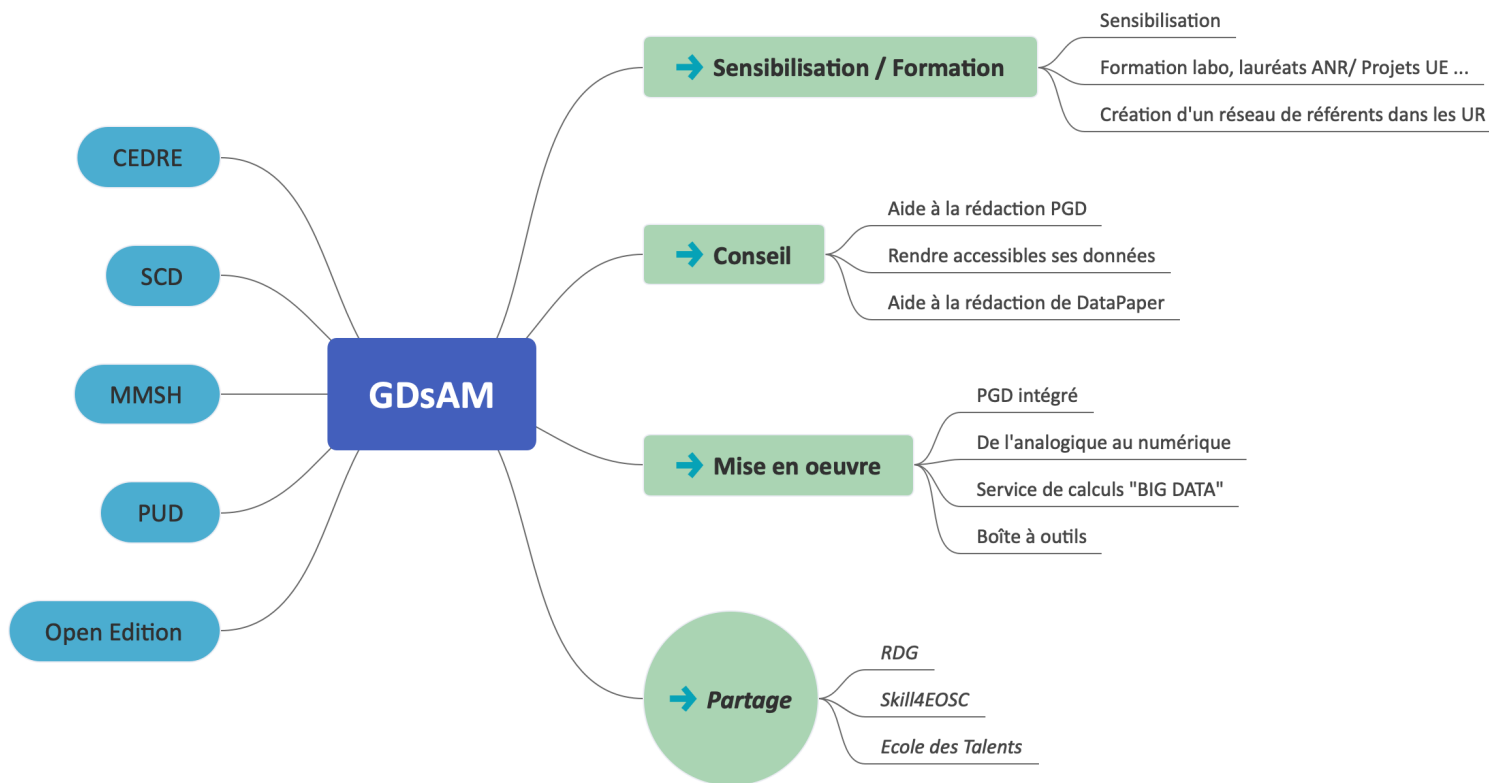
GDsAM

CEDRE

SCD

MMSH

PUD

Open Edition

➔ Sensibilisation / Formation

Sensibilisation

Formation labo, lauréats ANR/ Projets UE ...

Création d'un réseau de référents dans les UR

➔ Conseil

Aide à la rédaction PGD

Rendre accessibles ses données

Aide à la rédaction de DataPaper

➔ Mise en oeuvre

PGD intégré

De l'analogique au numérique

Service de calculs "BIG DATA"

Boîte à outils

➔ *Partage*

*RDG*

*Skill4EOSC*

*Ecole des Talents*